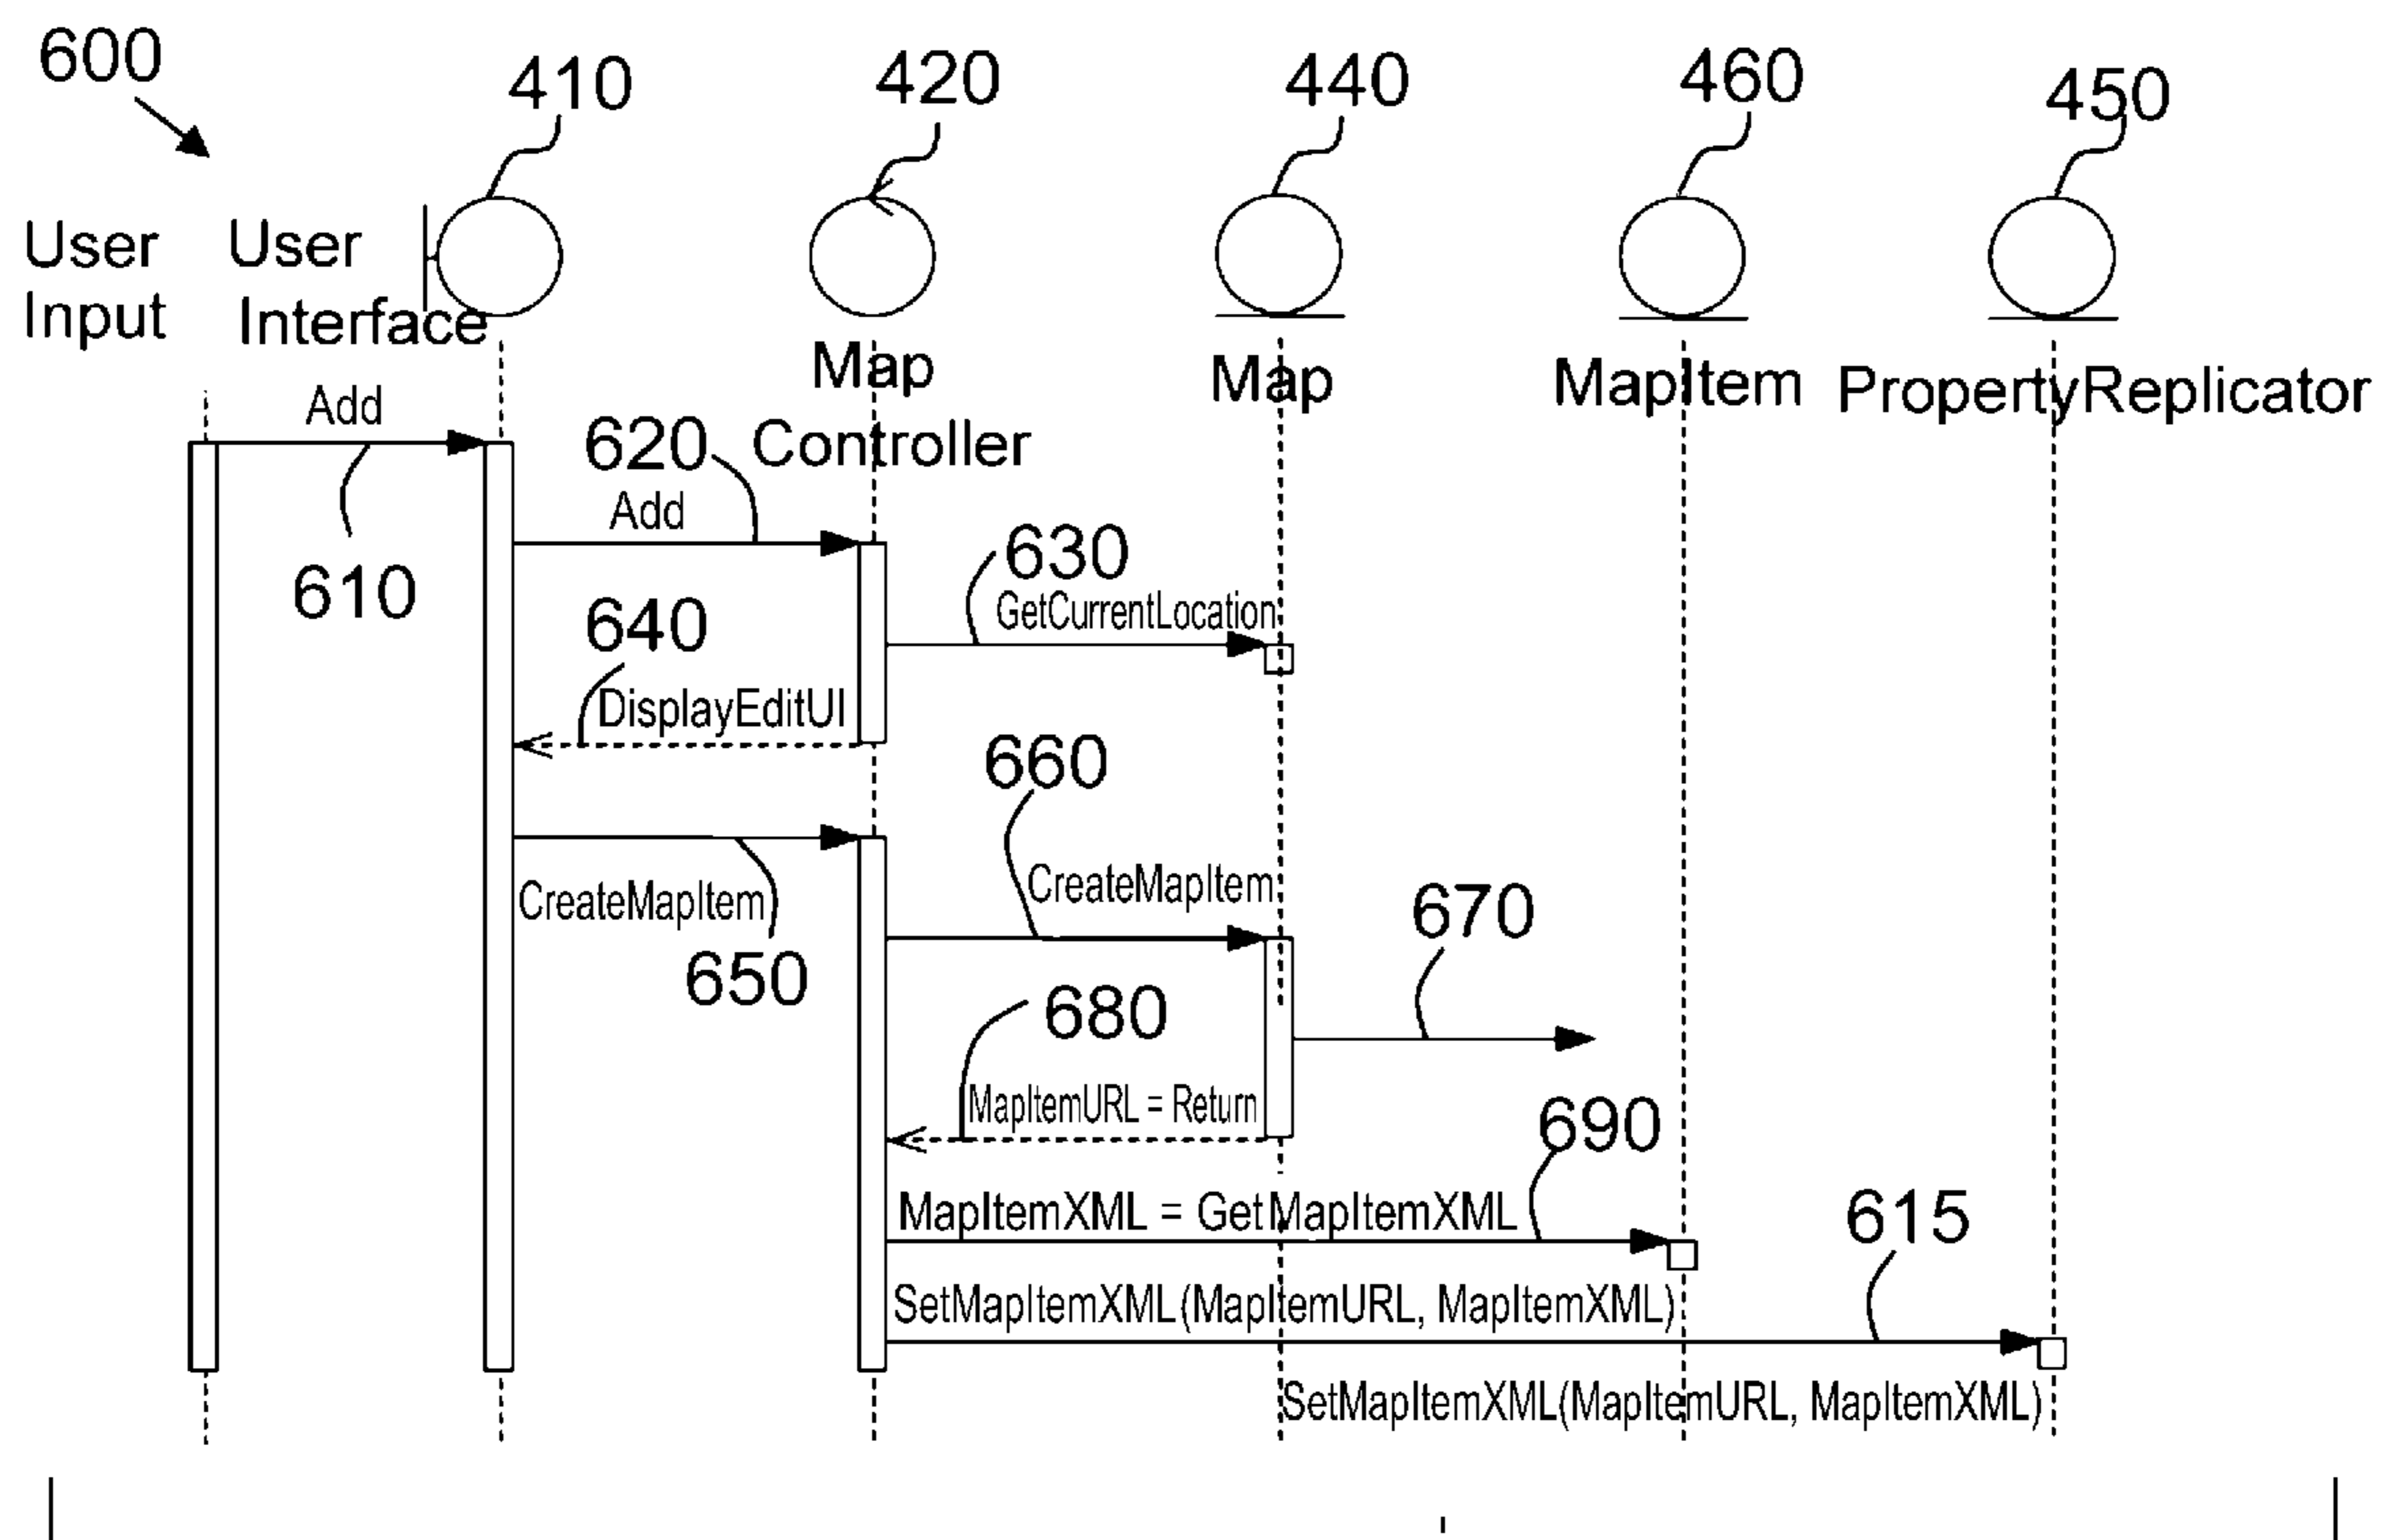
600

410

420

440

460

450

User Input

User Interface

Map Controller

Map

MapItem

PropertyReplicator

Add

610

620

Add

630

GetCurrentLocation

640

DisplayEditUI

660

CreateMapItem

650

CreateMapItem

670

680

MapItemURL = Return

690

MapItemXML = GetMapItemXML

615

SetMapItemXML(MapItemURL, MapItemXML)

SetMapItemXML(MapItemURL, MapItemXML)